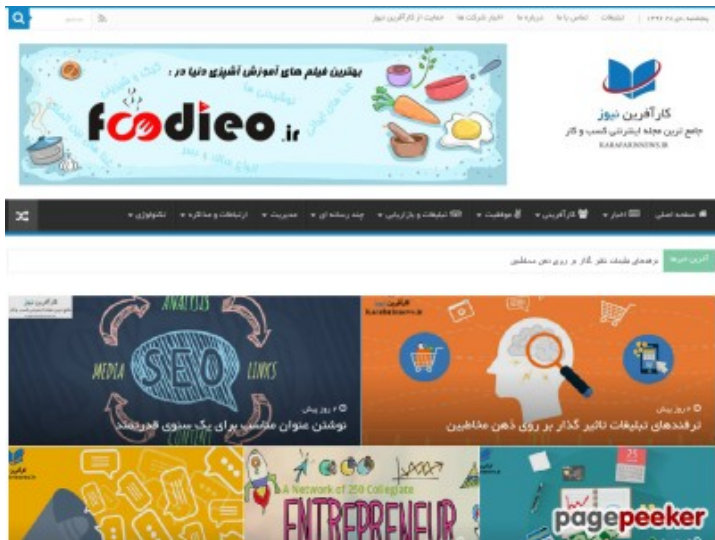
پنجشنبه ۱۳۹۶ تبلیغات تماس با ما درباره ما اخبار شرکت ها حمایت از کارآفرین نیوز

بهترین فیلم های آموزش آشپزی دنیا در :
foodieo.ir

کارآفرین نیوز
جامع ترین مجله اینترنتی کسب و کار
KARAFARINNEWS.IR

صفحه اصلی اخبار کارآفرینی موفقیت تبلیغات و بازاریابی چند رسانه ای مدیریت ارتباطات و مذاکره تکنولوژی

آخرین خبرها ترفندهای تبلیغات تاثیر گذار بر روی ذهن مخاطبین

کارآفرین نیوز

ANALYSIS
MEDIA
SEO
LINKS
CONTENT

۲ روز پیش
نوشتن عنوان مناسب برای یک سئوی قدرتمند

کارآفرین karafarinnews.ir

۲ روز پیش
ترفندهای تبلیغات تاثیر گذار بر روی ذهن مخاطبین

A Network of 250 Collegiate
ENTREPRENEUR

pagepeeker